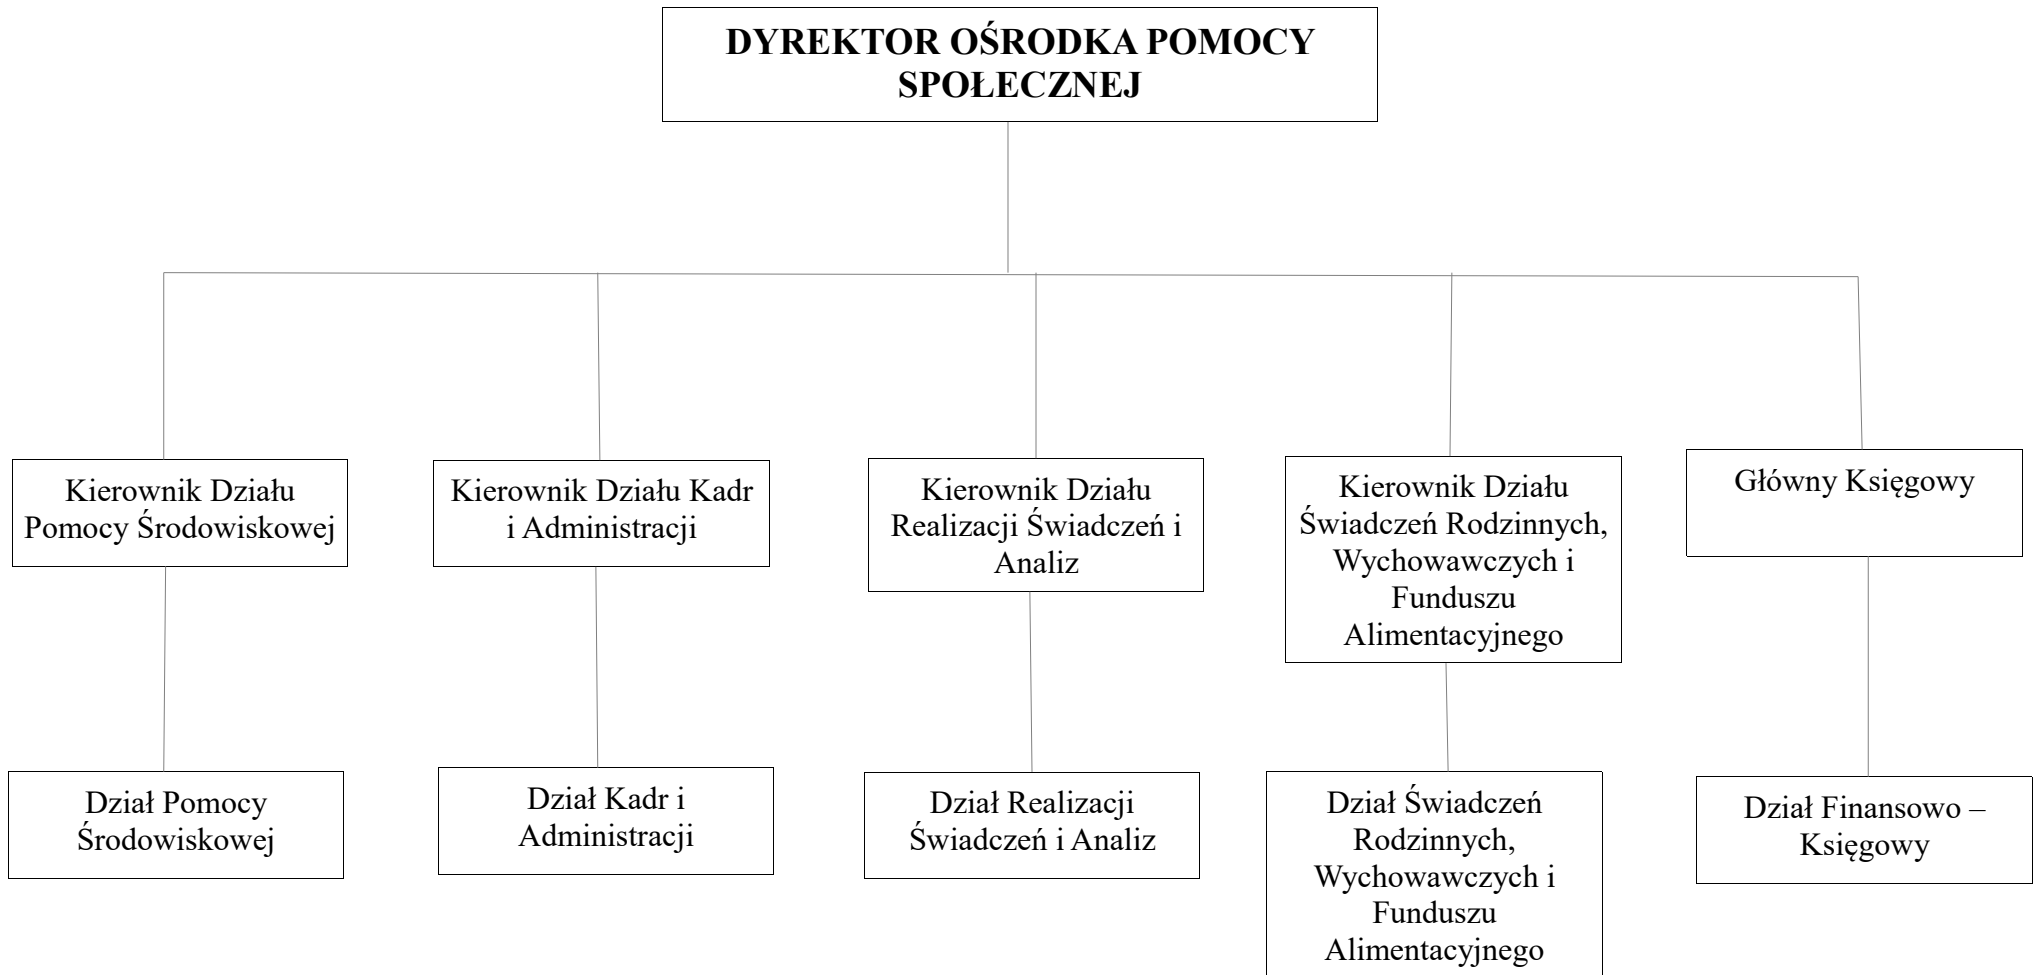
DYREKTOR OŚRODKA POMOCY SPOŁECZNEJ

Kierownik Działu Pomocy Środowiskowej

Kierownik Działu Kadr i Administracji

Kierownik Działu Realizacji Świadczeń i Analiz

Kierownik Działu Świadczeń Rodzinnych, Wychowawczych i Funduszu Alimentacyjnego

Główny Księgowy

Dział Pomocy Środowiskowej

Dział Kadr i Administracji

Dział Realizacji Świadczeń i Analiz

Dział Świadczeń Rodzinnych, Wychowawczych i Funduszu Alimentacyjnego

Dział Finansowo – Księgowy